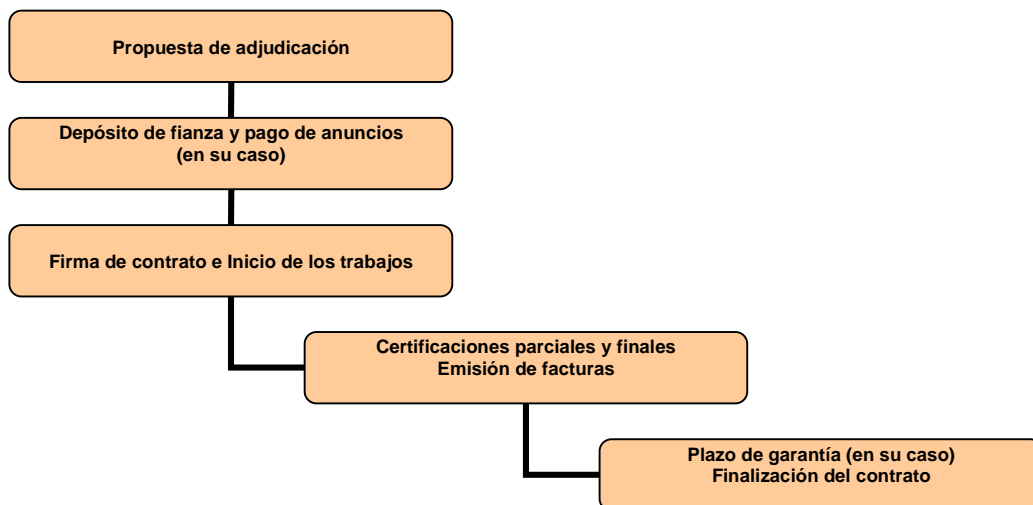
Propuesta de adjudicación

Depósito de fianza y pago de anuncios
(en su caso)

Firma de contrato e Inicio de los trabajos

Certificaciones parciales y finales
Emisión de facturas

Plazo de garantía (en su caso)
Finalización del contrato